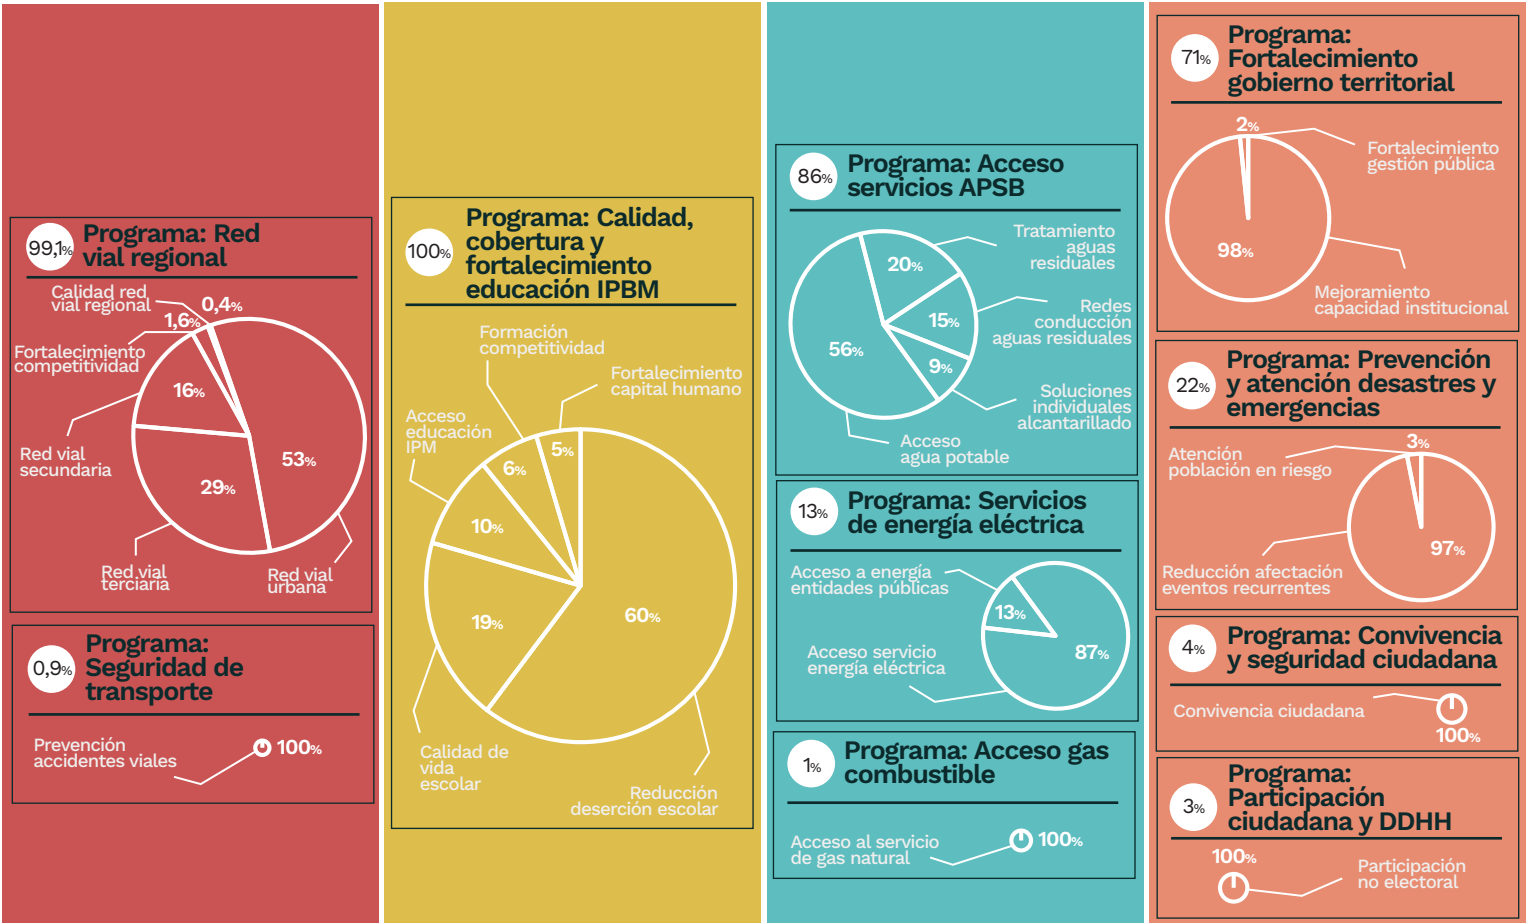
99,1%

Programa: Red vial regional

Calidad red vial regional

0,4%

1,6%

Fortalecimiento competitividad

16%

53%

Red vial secundaria

29%

Red vial terciaria

Red vial urbana

0,9%

Programa: Seguridad de transporte

Prevención accidentes viales

100%

100%

Programa: Calidad, cobertura y fortalecimiento educación IPBM

Formación competitividad

Fortalecimiento capital humano

Acceso educación IPM

5%

6%

10%

19%

60%

Calidad de vida escolar

Reducción deserción escolar

86%

Programa: Acceso servicios APSB

Tratamiento aguas residuales

20%

15%

Redes conducción aguas residuales

56%

9%

Soluciones individuales alcantarillado

Acceso agua potable

13%

Programa: Servicios de energía eléctrica

Acceso a energía entidades públicas

13%

Acceso servicio energía eléctrica

87%

1%

Programa: Acceso gas combustible

Acceso al servicio de gas natural

100%

71%

Programa: Fortalecimiento gobierno territorial

2%

Fortalecimiento gestión pública

98%

Mejoramiento capacidad institucional

22%

Programa: Prevención y atención desastres y emergencias

Atención población en riesgo

3%

97%

Reducción afectación eventos recurrentes

4%

Programa: Convivencia y seguridad ciudadana

Convivencia ciudadana

100%

3%

Programa: Participación ciudadana y DDHH

100%

Participación no electoral